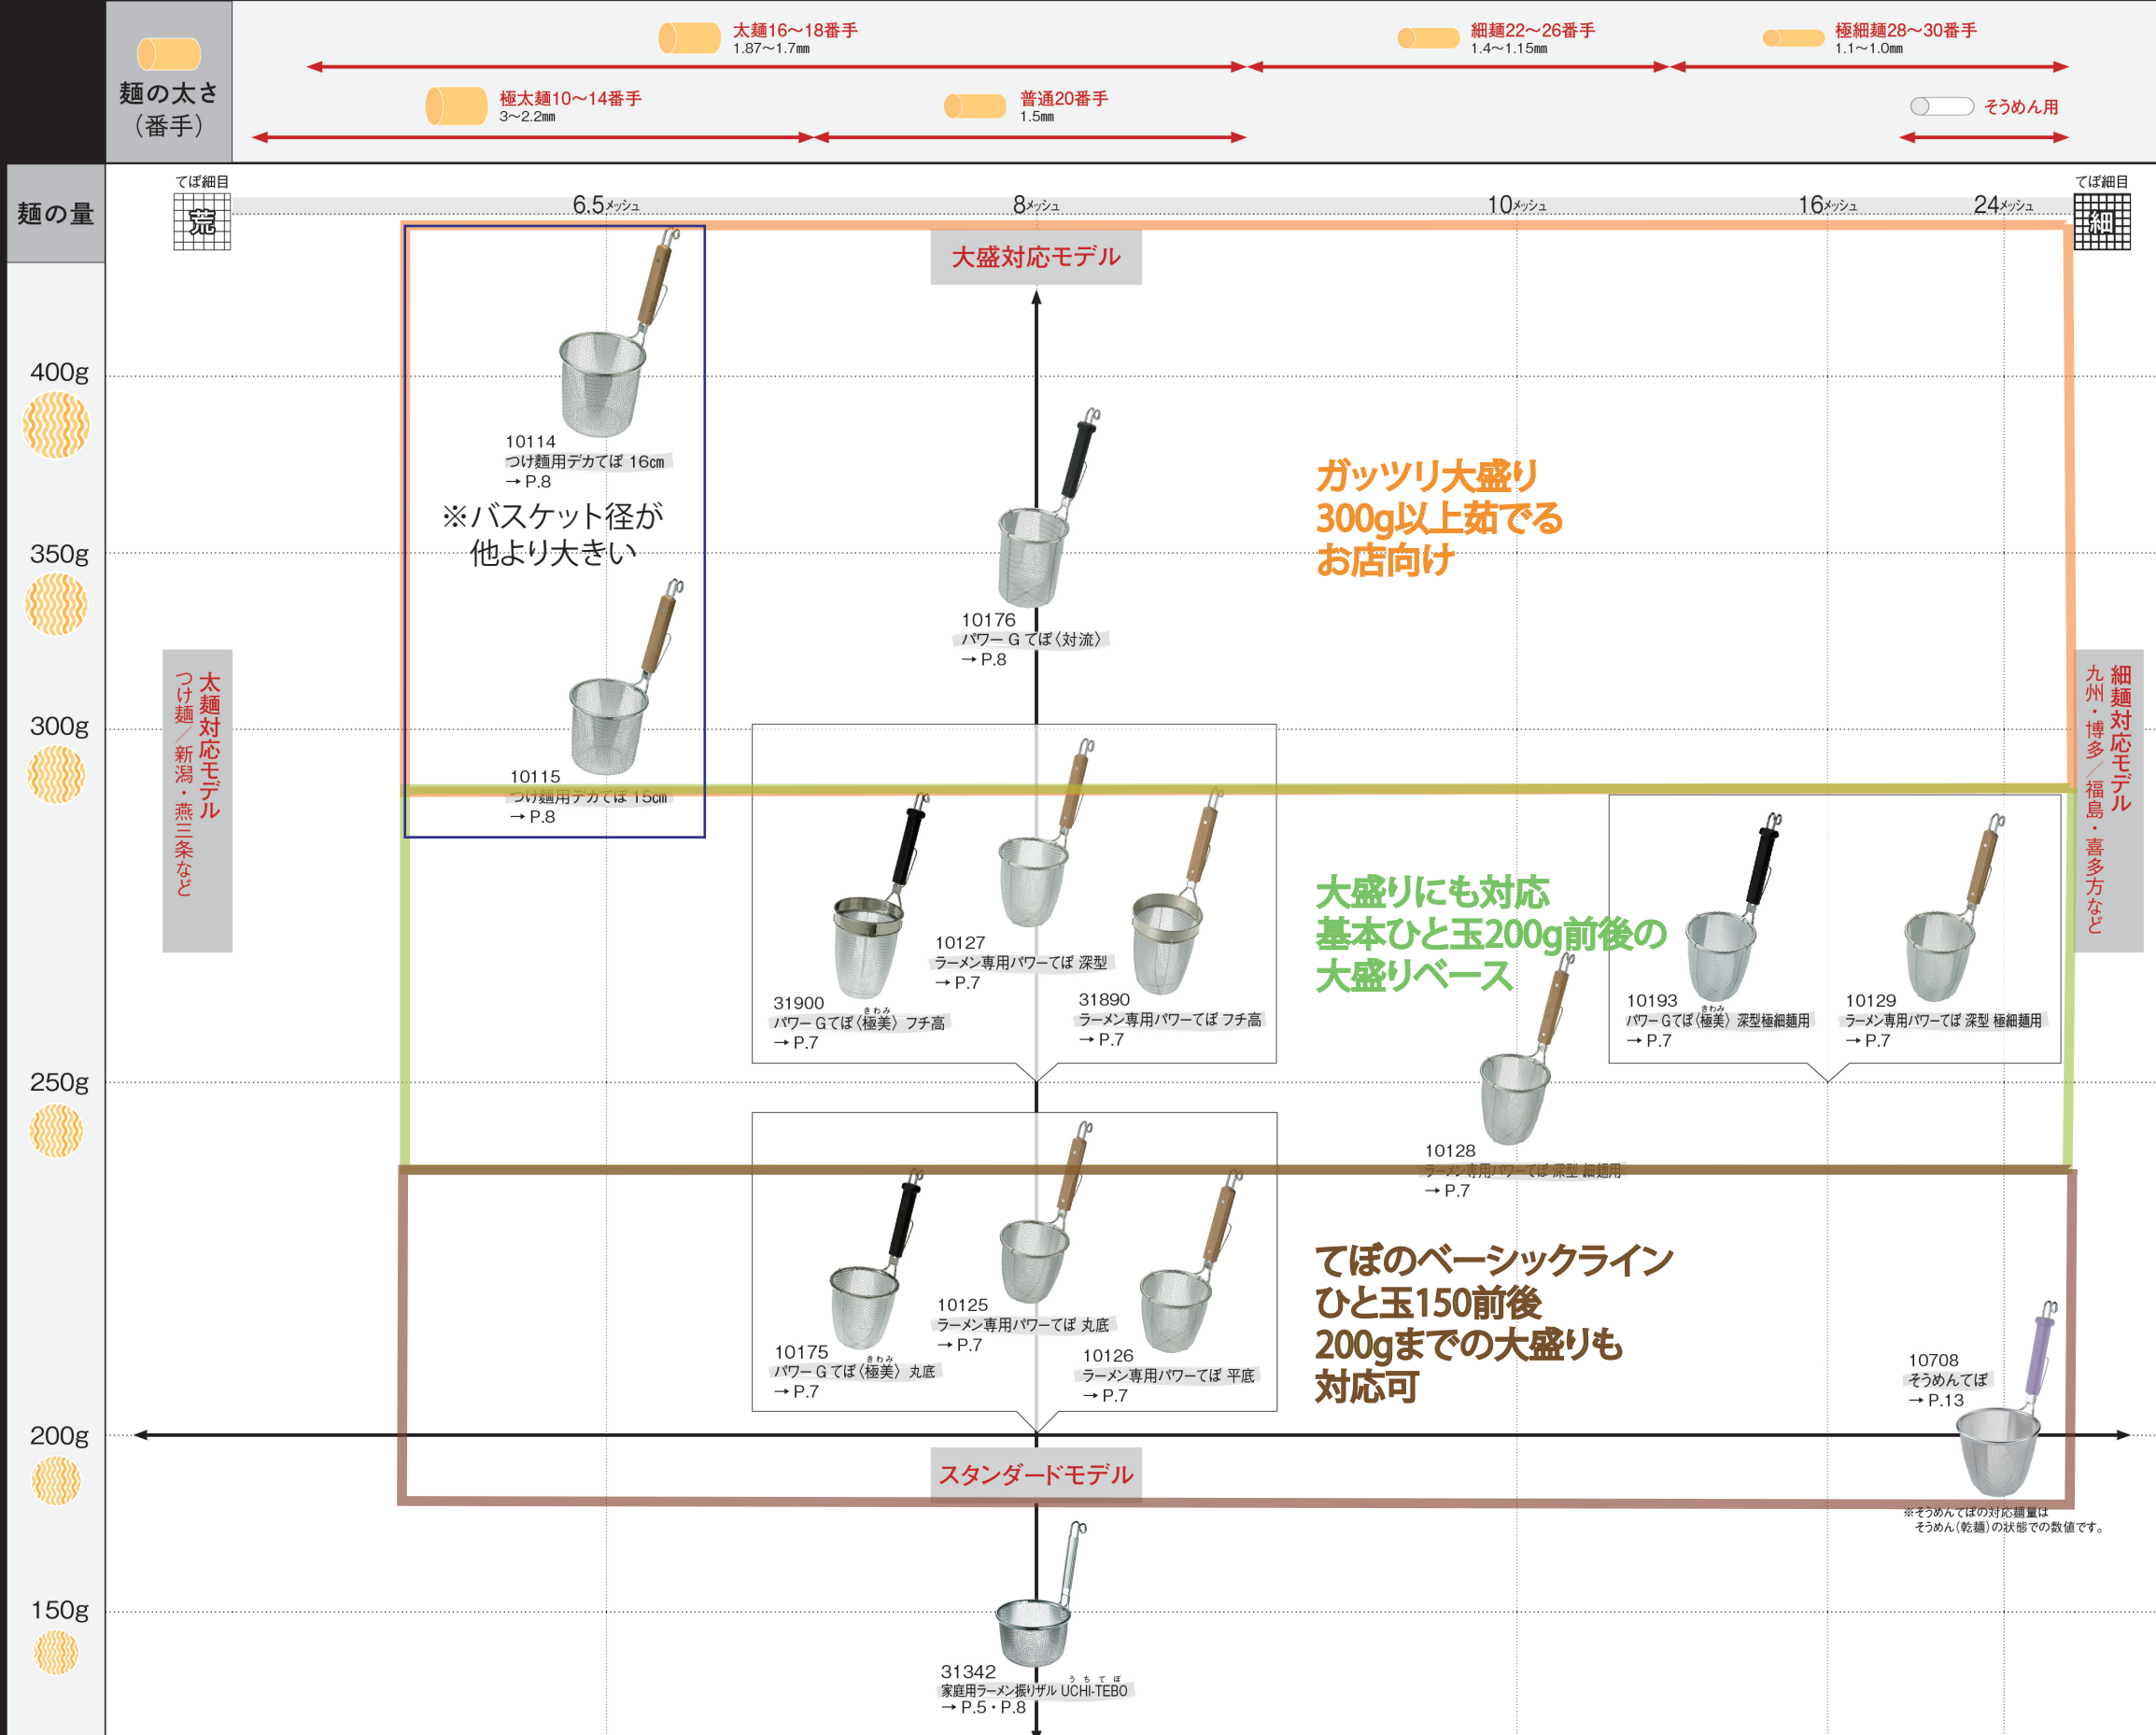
麺の太さ
（番手）

太麺16〜18番手
1.87〜1.7mm

細麺22〜26番手
1.4〜1.15mm

極細麺28〜30番手
1.1〜1.0mm

極太麺10〜14番手
3〜2.2mm

普通20番手
1.5mm

そうめん用

麺の量

てぼ細目
荒

6.5メッシュ
8メッシュ
10メッシュ
16メッシュ
24メッシュ

てぼ細目
細

大盛対応モデル

400g
350g
300g
250g
200g
150g

10114
つけ麺用デカてぼ 16cm
→P.8

※バスケット径が
他より大きい

10115
つけ麺用デカてぼ 15cm
→P.8

10176
パワーＧてぼ〈対流〉
→P.8

ガッツリ大盛り
300g以上茹でる
お店向け

太麺対応モデル
つけ麺／新潟・燕三条など

細麺対応モデル
九州・博多／福島・喜多方など

10127
ラーメン専用パワーてぼ 深型
→P.7

31900
パワーＧてぼ〈極美〉フチ高
→P.7

31890
ラーメン専用パワーてぼ フチ高
→P.7

大盛りにも対応
基本ひと玉200g前後の
大盛りベース

10193
パワーＧてぼ〈極美〉深型極細麺用
→P.7

10129
ラーメン専用パワーてぼ 深型 極細麺用
→P.7

10128
ラーメン専用パワーてぼ 深型 細麺用
→P.7

10125
ラーメン専用パワーてぼ 丸底
→P.7

10175
パワーＧてぼ〈極美〉丸底
→P.7

10126
ラーメン専用パワーてぼ 平底
→P.7

てぼのベーシックライン
ひと玉150前後
200gまでの大盛りも
対応可

10708
そうめんてぼ
→P.13

スタンダードモデル

※そうめんてぼの対応麺量は
そうめん（乾麺）の状態での数値です。

31342
家庭用ラーメン振りザル UCHI-TEBO
→P.5・P.8